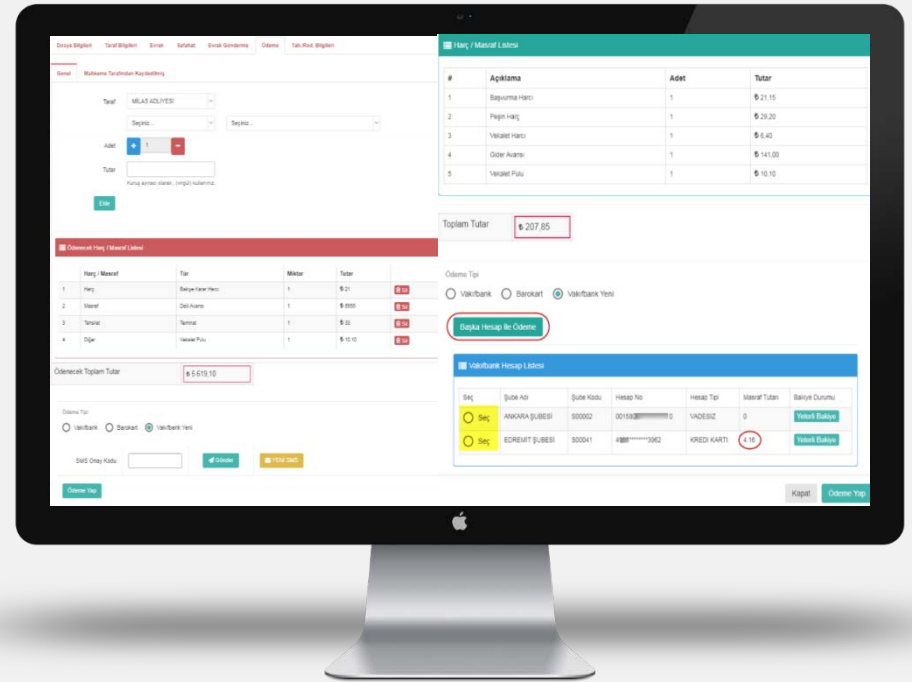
Dosya Bilgileri | Taraf Bilgileri | Evrak | Safahat | Evrak Gönderme | Ödeme | Tah./Red. Bilgileri

Genel | Mahkeme Tarafından Kaydedilmiş

Taraf: MİLAS ADLİYESİ

Seçiniz... | Seçiniz...

Adet: + 1 −

Tutar

Kuruş ayracı olarak , (virgül) kullanınız.

Ekle

Ödenecek Harç / Masraf Listesi

| | Harç / Masraf | Tür | Miktar | Tutar | |
|---|---|---|---|---|---|
| 1 | Harç | Bakiye Karar Harcı | 1 | ₺ 21 | Sil |
| 2 | Masraf | Delil Avansı | 1 | ₺ 5555 | Sil |
| 3 | Tahsilat | Teminat | 1 | ₺ 33 | Sil |
| 4 | Diğer | Vekalet Pulu | 1 | ₺ 10,10 | Sil |

Ödenecek Toplam Tutar: ₺ 5.619,10

Ödeme Tipi

Vakıfbank | Barokart | Vakıfbank Yeni

SMS Onay Kodu | Gönder | YENİ SMS

Ödeme Yap

Harç / Masraf Listesi

| # | Açıklama | Adet | Tutar |
|---|---|---|---|
| 1 | Başvurma Harcı | 1 | ₺ 21,15 |
| 2 | Peşin Harç | 1 | ₺ 29,20 |
| 3 | Vekalet Harcı | 1 | ₺ 6,40 |
| 4 | Gider Avansı | 1 | ₺ 141,00 |
| 5 | Vekalet Pulu | 1 | ₺ 10,10 |

Toplam Tutar: ₺ 207,85

Ödeme Tipi

Vakıfbank | Barokart | Vakıfbank Yeni

Başka Hesap İle Ödeme

Vakıfbank Hesap Listesi

| Seç | Şube Adı | Şube Kodu | Hesap No | Hesap Tipi | Masraf Tutarı | Bakiye Durumu |
|---|---|---|---|---|---|---|
| Seç | ANKARA ŞUBESİ | S00002 | 00158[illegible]0 | VADESIZ | 0 | Yeterli Bakiye |
| Seç | EDREMİT ŞUBESİ | S00041 | 4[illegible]*******3962 | KREDİ KARTI | 4.16 | Yeterli Bakiye |

Kapat | Ödeme Yap